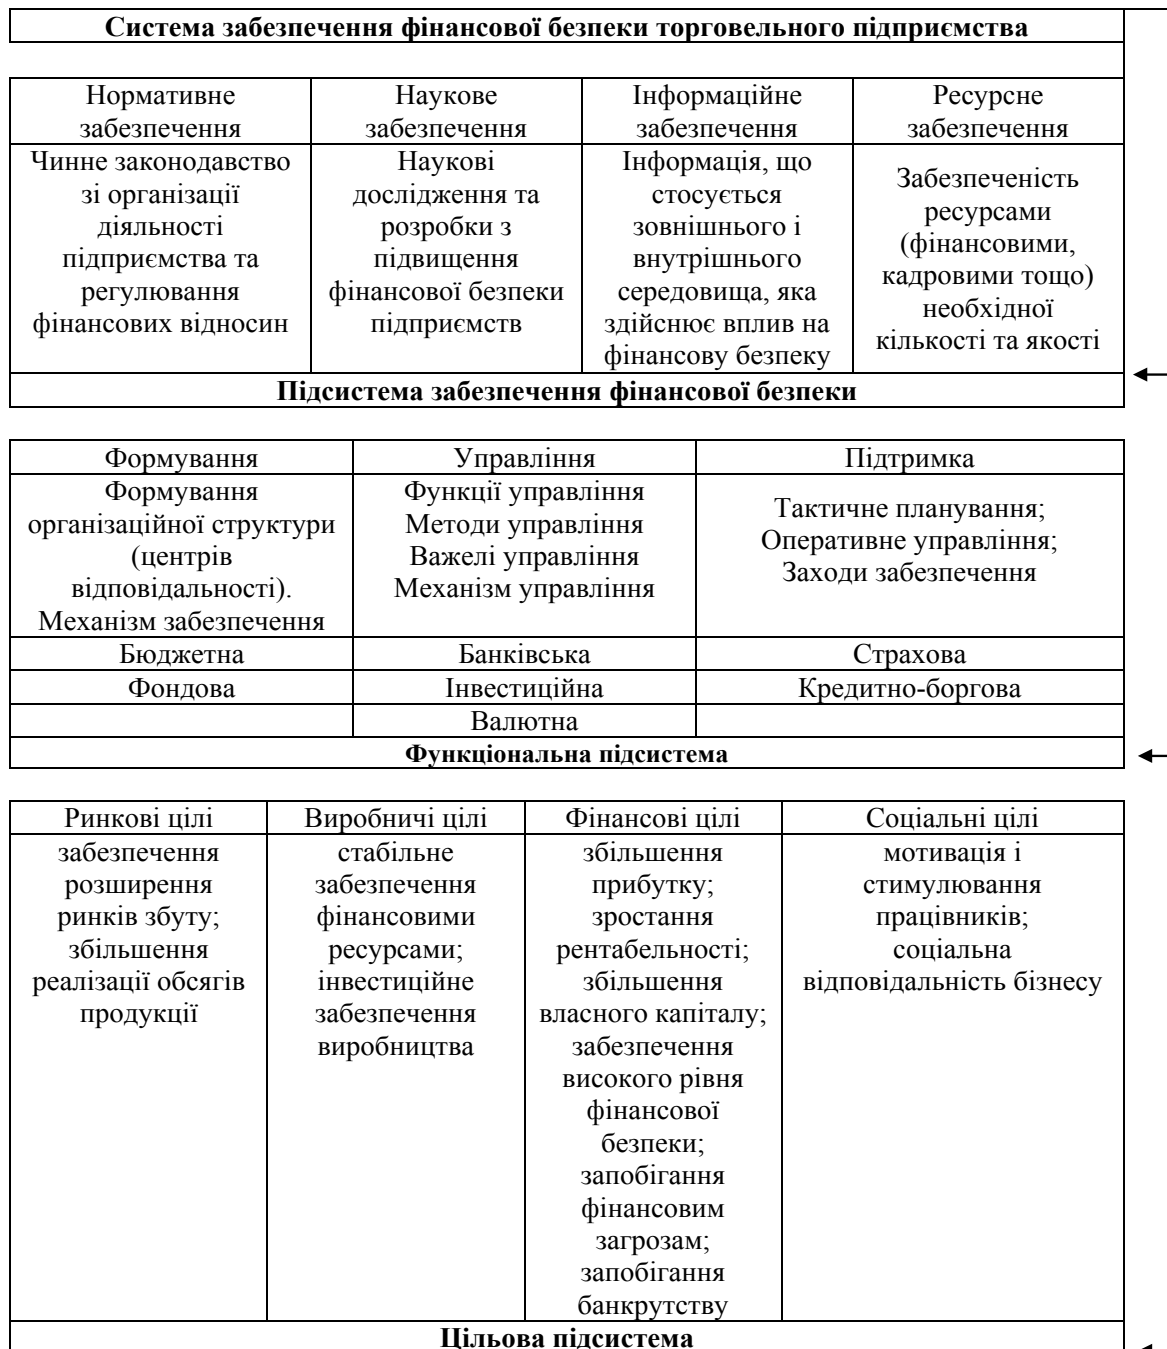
**Система забезпечення фінансової безпеки торговельного підприємства**

| Нормативне забезпечення | Наукове забезпечення | Інформаційне забезпечення | Ресурсне забезпечення |
|---|---|---|---|
| Чинне законодавство зі організації діяльності підприємства та регулювання фінансових відносин | Наукові дослідження та розробки з підвищення фінансової безпеки підприємств | Інформація, що стосується зовнішнього і внутрішнього середовища, яка здійснює вплив на фінансову безпеку | Забезпеченість ресурсами (фінансовими, кадровими тощо) необхідної кількості та якості |

**Підсистема забезпечення фінансової безпеки**

| Формування | Управління | Підтримка |
|---|---|---|
| Формування організаційної структури (центрів відповідальності). Механізм забезпечення | Функції управління Методи управління Важелі управління Механізм управління | Тактичне планування; Оперативне управління; Заходи забезпечення |
| Бюджетна | Банківська | Страхова |
| Фондова | Інвестиційна | Кредитно-боргова |
| | Валютна | |

**Функціональна підсистема**

| Ринкові цілі | Виробничі цілі | Фінансові цілі | Соціальні цілі |
|---|---|---|---|
| забезпечення розширення ринків збуту; збільшення реалізації обсягів продукції | стабільне забезпечення фінансовими ресурсами; інвестиційне забезпечення виробництва | збільшення прибутку; зростання рентабельності; збільшення власного капіталу; забезпечення високого рівня фінансової безпеки; запобігання фінансовим загрозам; запобігання банкрутству | мотивація і стимулювання працівників; соціальна відповідальність бізнесу |

**Цільова підсистема**